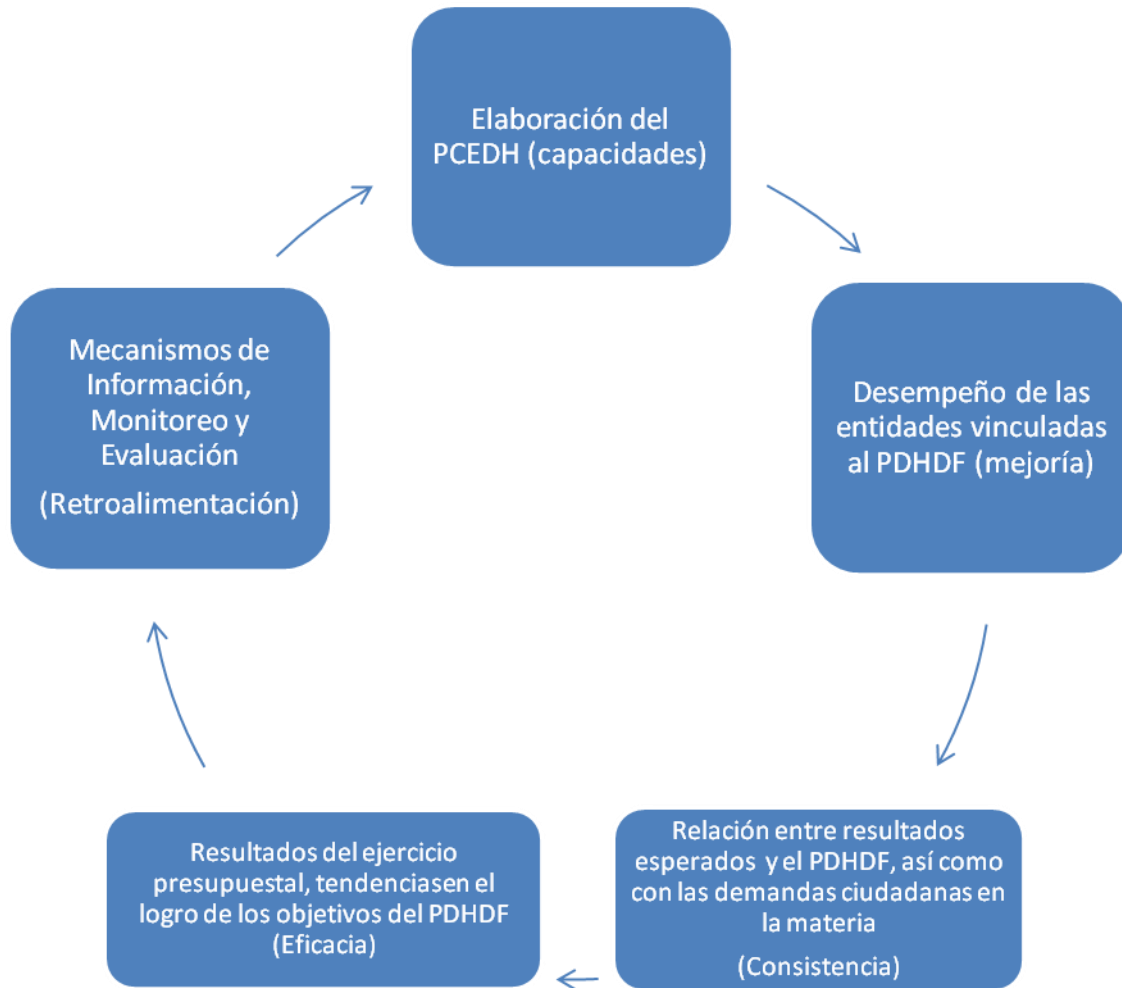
Elaboración del PCEDH (capacidades)

Desempeño de las entidades vinculadas al PDHDF (mejoría)

Relación entre resultados esperados y el PDHDF, así como con las demandas ciudadanas en la materia

(Consistencia)

Resultados del ejercicio presupuestal, tendenciasen el logro de los objetivos del PDHDF (Eficacia)

Mecanismos de Información, Monitoreo y Evaluación

(Retroalimentación)